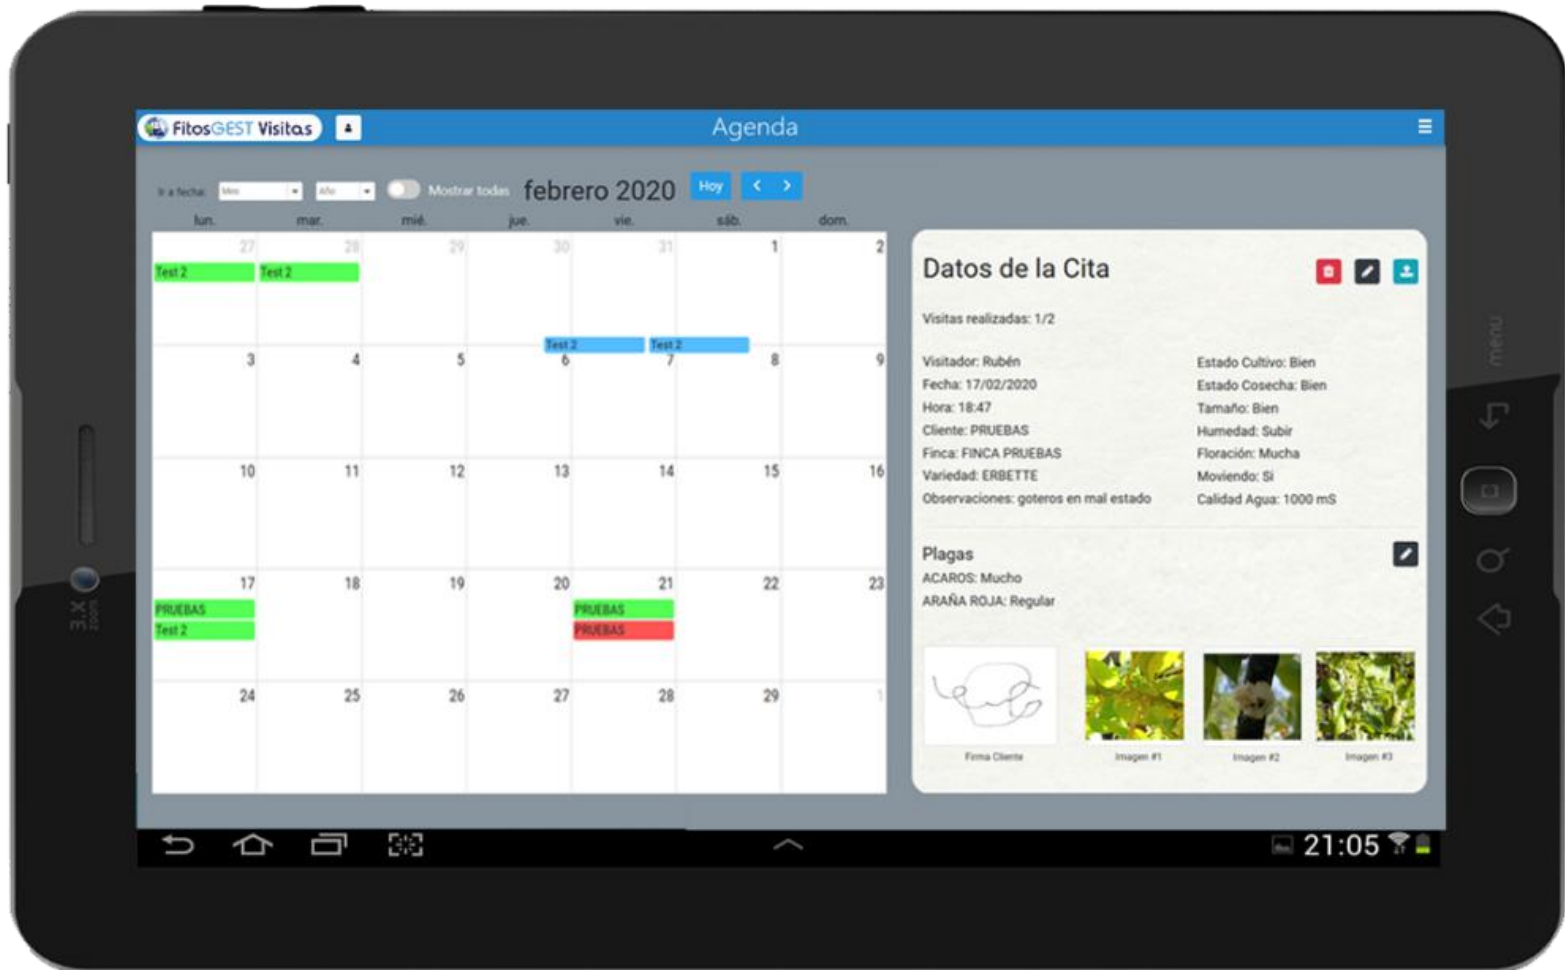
FitosGEST Visitas

Agenda

Ir a fecha: Mes Año Mostrar todas febrero 2020 Hoy < >

| lun. | mar. | mié. | jue. | vie. | sáb. | dom. |
|---|---|---|---|---|---|---|
| 27 Test 2 | 28 Test 2 | 29 | 30 | 31 | 1 | 2 |
| 3 | 4 | 5 | 6 Test 2 | 7 Test 2 | 8 | 9 |
| 10 | 11 | 12 | 13 | 14 | 15 | 16 |
| 17 PRUEBAS Test 2 | 18 | 19 | 20 | 21 PRUEBAS PRUEBAS | 22 | 23 |
| 24 | 25 | 26 | 27 | 28 | 29 | 1 |

Datos de la Cita

Visitas realizadas: 1/2

Visitador: Rubén
Fecha: 17/02/2020
Hora: 18:47
Cliente: PRUEBAS
Finca: FINCA PRUEBAS
Variedad: ERBETTE
Observaciones: goteros en mal estado

Estado Cultivo: Bien
Estado Cosecha: Bien
Tamaño: Bien
Humedad: Subir
Floración: Mucha
Moviendo: Si
Calidad Agua: 1000 mS

Plagas
ACAROS: Mucho
ARAÑA ROJA: Regular

Firma Cliente
Imagen #1
Imagen #2
Imagen #3

21:05

menu

3.X zoom